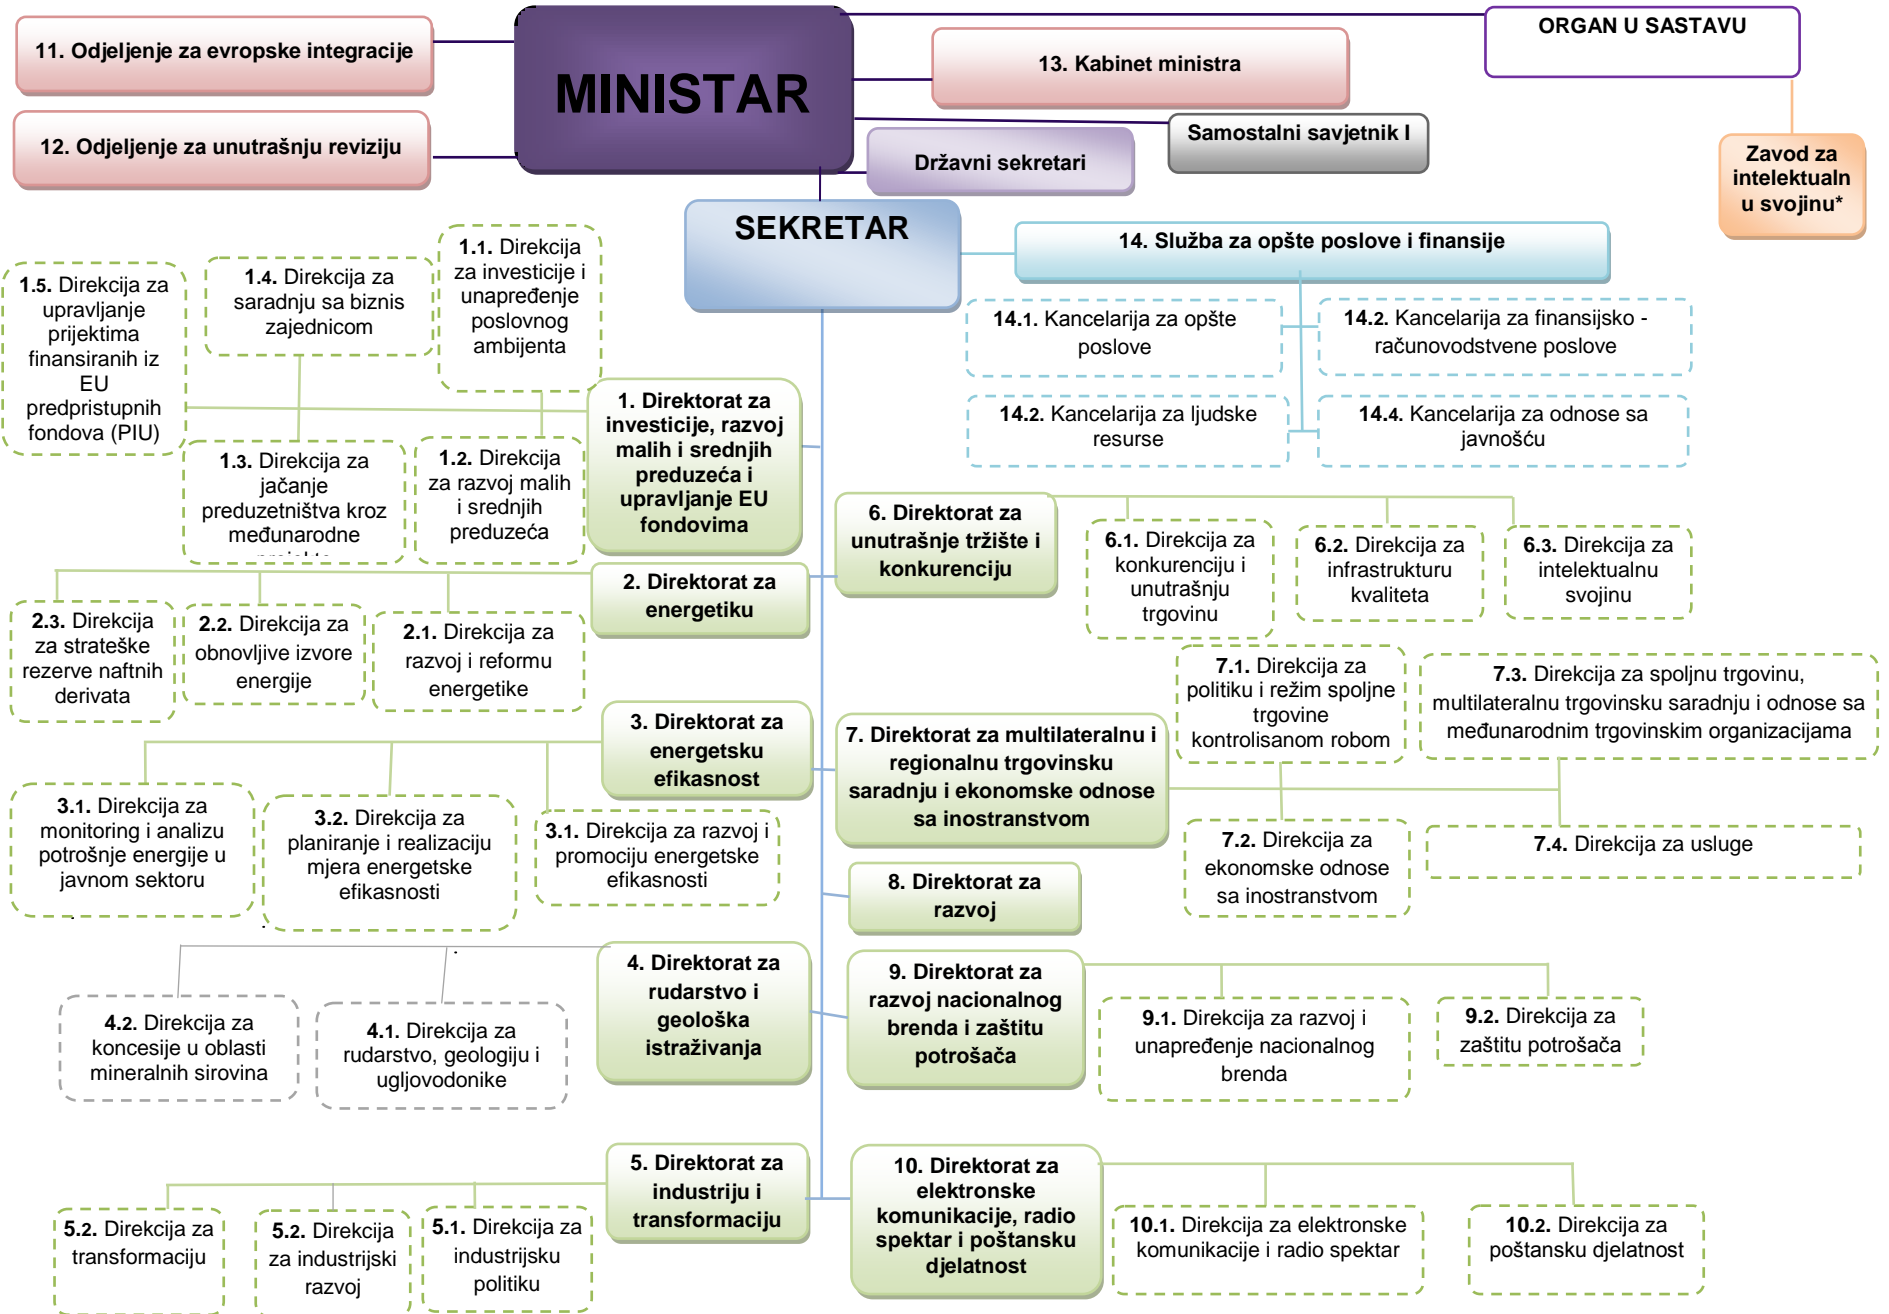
11. Odjeljenje za evropske integracije

12. Odjeljenje za unutrašnju reviziju

MINISTAR

13. Kabinet ministra

ORGAN U SASTAVU

Samostalni savjetnik I

Državni sekretari

Zavod za intelektualn u svojinu*

SEKRETAR

14. Služba za opšte poslove i finansije

14.1. Kancelarija za opšte poslove

14.2. Kancelarija za finansijsko - računovodstvene poslove

14.2. Kancelarija za ljudske resurse

14.4. Kancelarija za odnose sa javnošću

1.5. Direkcija za upravljanje prijektima finansiranih iz EU predpristupnih fondova (PIU)

1.4. Direkcija za saradnju sa biznis zajednicom

1.1. Direkcija za investicije i unapređenje poslovnog ambijenta

1. Direktorat za investicije, razvoj malih i srednjih preduzeća i upravljanje EU fondovima

1.3. Direkcija za jačanje preduzetništva kroz međunarodne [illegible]

1.2. Direkcija za razvoj malih i srednjih preduzeća

6. Direktorat za unutrašnje tržište i konkurenciju

6.1. Direkcija za konkurenciju i unutrašnju trgovinu

6.2. Direkcija za infrastrukturu kvaliteta

6.3. Direkcija za intelektualnu svojinu

2. Direktorat za energetiku

2.3. Direkcija za strateške rezerve naftnih derivata

2.2. Direkcija za obnovljive izvore energije

2.1. Direkcija za razvoj i reformu energetike

7.1. Direkcija za politiku i režim spoljne trgovine kontrolisanom robom

7.3. Direkcija za spoljnu trgovinu, multilateralnu trgovinsku saradnju i odnose sa međunarodnim trgovinskim organizacijama

3. Direktorat za energetsku efikasnost

7. Direktorat za multilateralnu i regionalnu trgovinsku saradnju i ekonomske odnose sa inostranstvom

3.1. Direkcija za monitoring i analizu potrošnje energije u javnom sektoru

3.2. Direkcija za planiranje i realizaciju mjera energetske efikasnosti

3.1. Direkcija za razvoj i promociju energetske efikasnosti

7.2. Direkcija za ekonomske odnose sa inostranstvom

7.4. Direkcija za usluge

8. Direktorat za razvoj

4. Direktorat za rudarstvo i geološka istraživanja

9. Direktorat za razvoj nacionalnog brenda i zaštitu potrošača

4.2. Direkcija za koncesije u oblasti mineralnih sirovina

4.1. Direkcija za rudarstvo, geologiju i ugljovodonike

9.1. Direkcija za razvoj i unapređenje nacionalnog brenda

9.2. Direkcija za zaštitu potrošača

5. Direktorat za industriju i transformaciju

10. Direktorat za elektronske komunikacije, radio spektar i poštansku djelatnost

5.2. Direkcija za transformaciju

5.2. Direkcija za industrijski razvoj

5.1. Direkcija za industrijsku politiku

10.1. Direkcija za elektronske komunikacije i radio spektar

10.2. Direkcija za poštansku djelatnost